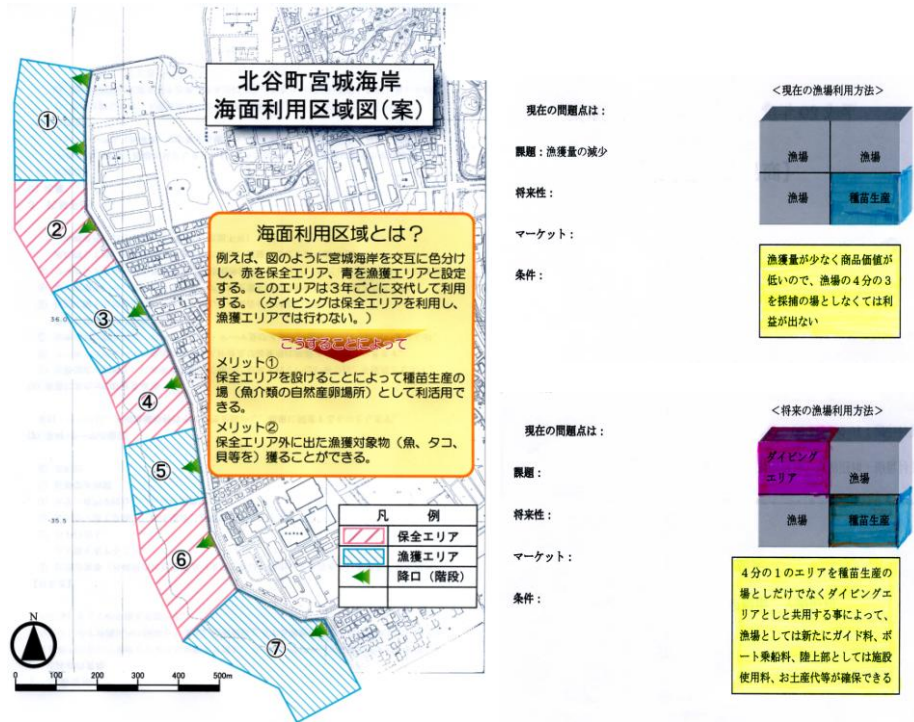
北谷町宮城海岸
海面利用区域図（案）

①
②
③
④
⑤
⑥
⑦

海面利用区域とは？
例えば、図のように宮城海岸を交互に色分けし、赤を保全エリア、青を漁獲エリアと設定する。このエリアは３年ごとに交代して利用する。（ダイビングは保全エリアを利用し、漁獲エリアでは行わない。）

こうすることによって

メリット①
保全エリアを設けることによって種苗生産の場（魚介類の自然産卵場所）として利活用できる。
メリット②
保全エリア外に出た漁獲対象物（魚、タコ、貝等を）獲ることができる。

| 凡 | 例 |
|---|---|
| | 保全エリア |
| | 漁獲エリア |
| | 降口（階段） |
| | |

N
0 100 200 300 400 500m

現在の問題点は：
課題：漁獲量の減少
将来性：
マーケット：
条件：

＜現在の漁場利用方法＞
| 漁場 | 漁場 |
|---|---|
| 漁場 | 種苗生産 |

漁獲量が少なく商品価値が低いので、漁場の４分の３を採捕の場としなくては利益が出ない

現在の問題点は：
課題：
将来性：
マーケット：
条件：

＜将来の漁場利用方法＞
| ダイビングエリア | 漁場 |
|---|---|
| 漁場 | 種苗生産 |

４分の１のエリアを種苗生産の場としだけでなくダイビングエリアとし共用する事によって、漁場としては新たにガイド料、ボート乗船料、陸上部としては施設使用料、お土産代等が確保できる